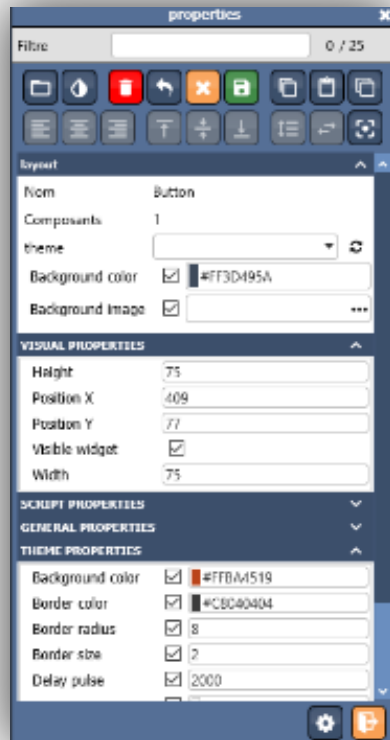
properties

Filtre 0 / 25

layout

Nom Button

Components 1

theme

Background color #FF3D495A

Background image

VISUAL PROPERTIES

Height 75

Position X 409

Position Y 77

Visible widget

Width 75

SCRIPT PROPERTIES

GENERAL PROPERTIES

THEME PROPERTIES

Background color #FFBA4519

Border color #C8040404

Border radius 8

Border size 2

Delay pulse 2000